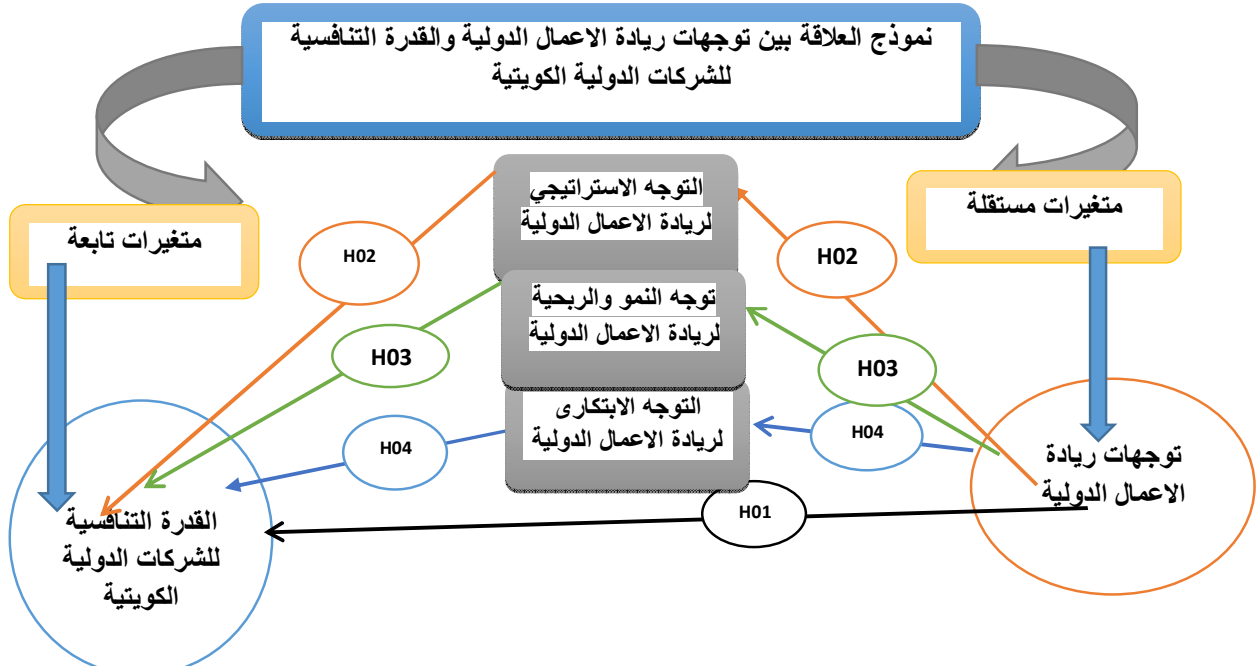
نموذج العلاقة بين توجهات ريادة الاعمال الدولية والقدرة التنافسية للشركات الدولية الكويتية

متغيرات مستقلة

متغيرات تابعة

التوجه الاستراتيجي لريادة الاعمال الدولية

توجه النمو والربحية لريادة الاعمال الدولية

التوجه الابتكارى لريادة الاعمال الدولية

H02

H02

H03

H03

H04

H04

H01

توجهات ريادة الاعمال الدولية

القدرة التنافسية للشركات الدولية الكويتية